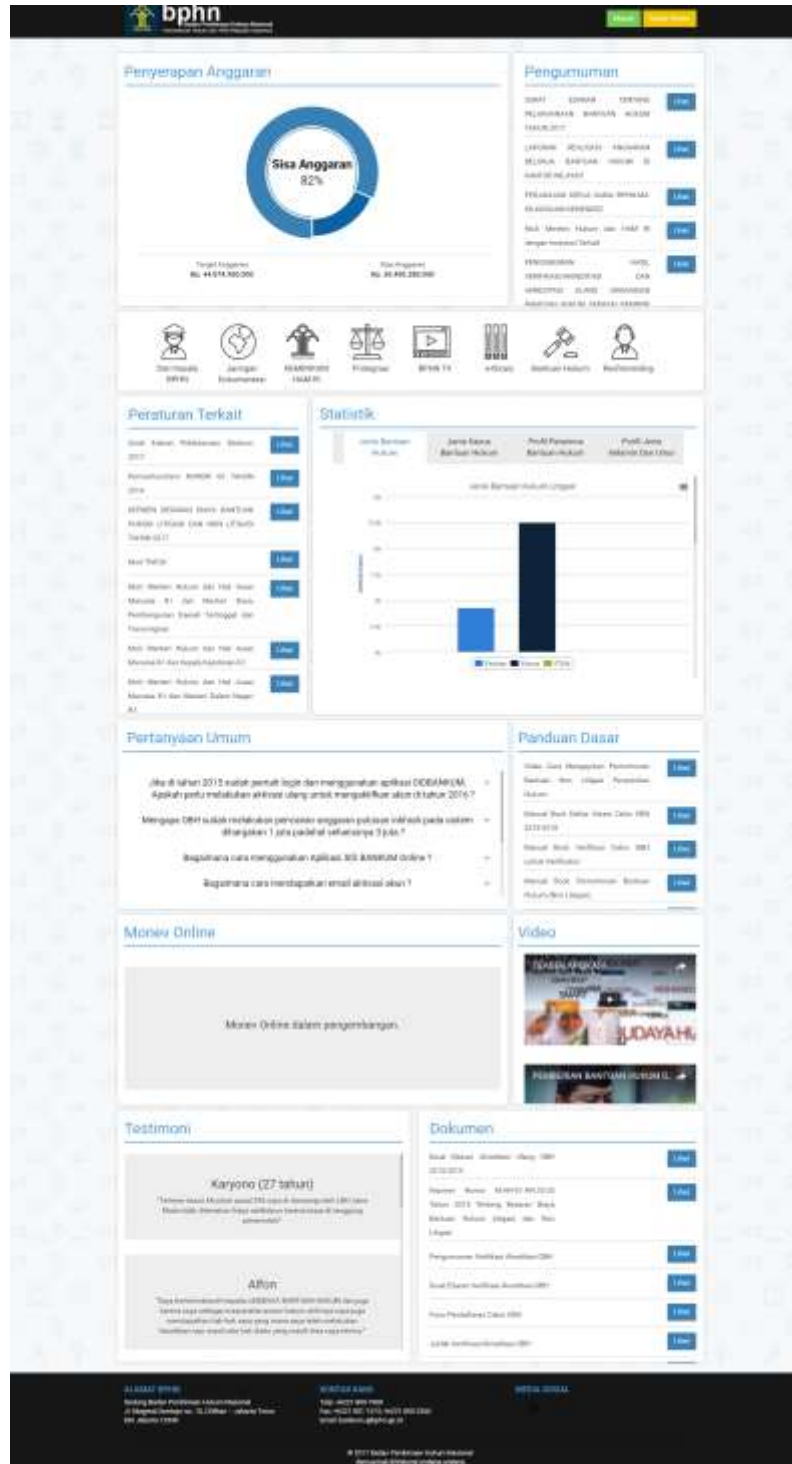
bphn

Penyerapan Anggaran

Sisa Anggaran
82%

Target Anggaran
Rp. 44.974.900.000

Sisa Anggaran
Rp. 36.895.280.000

Pengumuman

SURAT EDARAN TENTANG PELAKSANAAN BANTUAN HUKUM TAHUN 2017
Lihat

LAPORAN REALISASI ANGGARAN BELANJA BANTUAN HUKUM DI KANTOR WILAYAH
Lihat

PERUBAHAN JADWAL VERIFIKASI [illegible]
Lihat

Surat Menteri Hukum dan HAM RI dengan Instansi Terkait
Lihat

PENGUMUMAN HASL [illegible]
Lihat

Dari Kepala BPHN
Jaringan Dokumentasi
Pemberdayaan Hukum
Prolegnas
BPHN TV
e-library
Bantuan Hukum
Penyuluhan

Peraturan Terkait

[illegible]
Lihat

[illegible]
Lihat

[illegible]
Lihat

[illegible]
Lihat

Surat Menteri Hukum dan Hak Asasi Manusia RI dan Menteri Desa, Pembangunan Daerah Tertinggal dan Transmigrasi
Lihat

Surat Menteri Hukum dan Hak Asasi Manusia RI dan Kepala Kepolisian RI
Lihat

Surat Menteri Hukum dan Hak Asasi Manusia RI dan Menteri Dalam Negeri RI
Lihat

Statistik

Jenis Bantuan Hukum
Jenis Kasus Bantuan Hukum
Profil Penerima Bantuan Hukum
Profil Jenis Kelamin Dan Umur

Jenis Bantuan Hukum Litigasi

Pertanyaan Umum

Jika di tahun 2015 sudah pernah login dan menggunakan aplikasi SIDBANKUM, Apakah perlu melakukan aktivasi ulang untuk mengaktifkan akun di tahun 2016 ?

Mengapa OBH sudah melakukan pencairan anggaran putusan inkracht pada sistem ditetapkan 1 juta padahal seharusnya 5 juta ?

Bagaimana cara menggunakan Aplikasi SIS BANKUM Online ?

Bagaimana cara mendapatkan email aktivasi akun ?

Panduan Dasar

Video Cara Mengajukan Permohonan Bantuan Non Litigasi Penerima Hukum
Lihat

Manual Book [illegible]
Lihat

Manual Book Verifikasi Calon OBH untuk Verifikator
Lihat

Manual Book Permohonan Bantuan Hukum Non Litigasi
Lihat

Moneu Online

Monev Online dalam pengembangan.

Video

BUDAYA H

PEMBERIAN BANTUAN HUKUM O...

Testimoni

Karyono (27 tahun)
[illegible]

Alfon
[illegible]

Dokumen

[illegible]
Lihat

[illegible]
Lihat

Pengumuman Verifikasi Akreditasi OBH
Lihat

Surat Edaran Verifikasi Akreditasi OBH
Lihat

Form Pendaftaran Calon OBH
Lihat

Jadwal Verifikasi Akreditasi OBH
Lihat

ALAMAT BPHN
KONTAK KAMI
MEDIA SOSIAL

© 2017 Badan Pembinaan Hukum Nasional